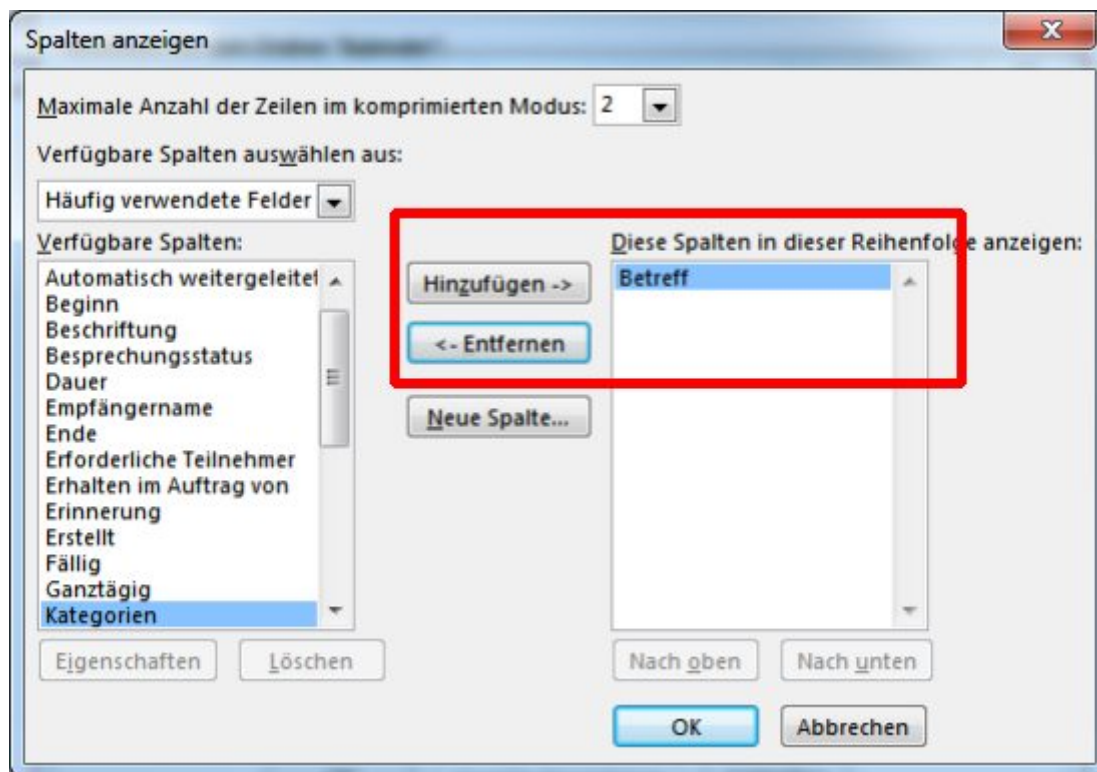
Spalten anzeigen

Maximale Anzahl der Zeilen im komprimierten Modus: 2

Verfügbare Spalten auswählen aus:

Häufig verwendete Felder

Verfügbare Spalten:

Automatisch weitergeleitet
Beginn
Beschriftung
Besprechungsstatus
Dauer
Empfängername
Ende
Erforderliche Teilnehmer
Erhalten im Auftrag von
Erinnerung
Erstellt
Fällig
Ganztägig
Kategorien

Hinzufügen ->

<- Entfernen

Neue Spalte...

Diese Spalten in dieser Reihenfolge anzeigen:

Betreff

Eigenschaften

Löschen

Nach oben

Nach unten

OK

Abbrechen